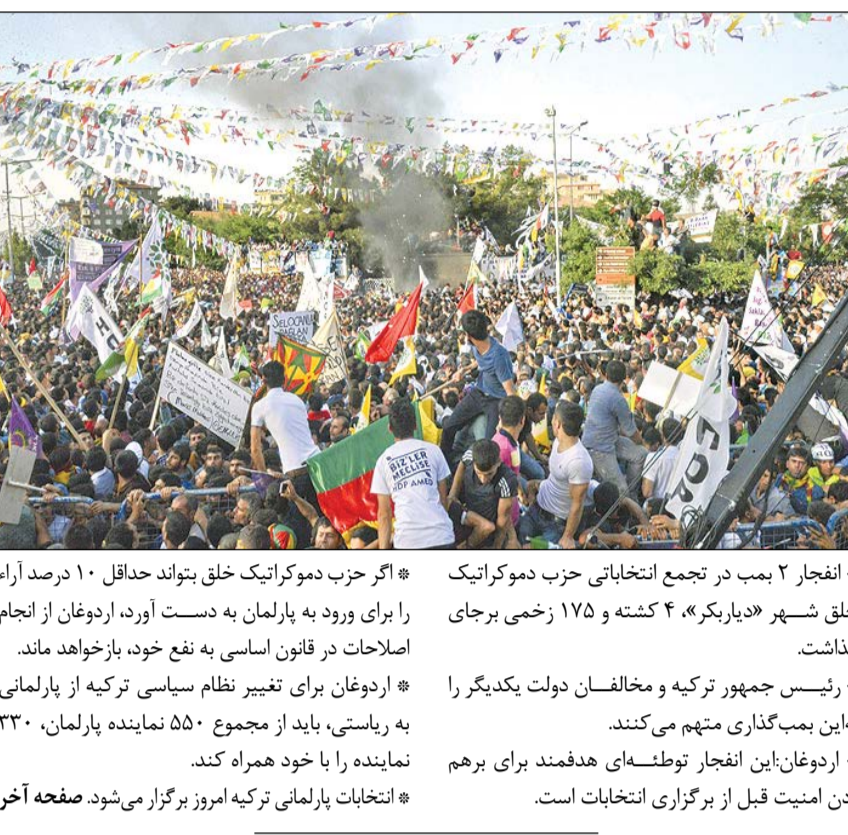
SELOCIVIN
BIZ'LER MECLISE
HDP AMED
HDP

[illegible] انفجار ۲ بمب در تجمع انتخاباتی حزب دموکراتیک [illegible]خلق شهر «دیاربکر»، ۴ کشته و ۱۷۵ زخمی برجای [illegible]ذاشت.

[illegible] رئیس جمهور ترکیه و مخالفان دولت یکدیگر را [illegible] این بمب‌گذاری متهم می‌کنند.

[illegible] اردوغان: این انفجار توطئه‌ای هدفمند برای برهم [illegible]دن امنیت قبل از برگزاری انتخابات است.

* اگر حزب دموکراتیک خلق بتواند حداقل ۱۰ درصد آرا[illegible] را برای ورود به پارلمان به دست آورد، اردوغان از انجام اصلاحات در قانون اساسی به نفع خود، بازخواهد ماند.

* اردوغان برای تغییر نظام سیاسی ترکیه از پارلمانی به ریاستی، باید از مجموع ۵۵۰ نماینده پارلمان، ۳۳۰ نماینده را با خود همراه کند.

* انتخابات پارلمانی ترکیه امروز برگزار می‌شود. صفحه آخر